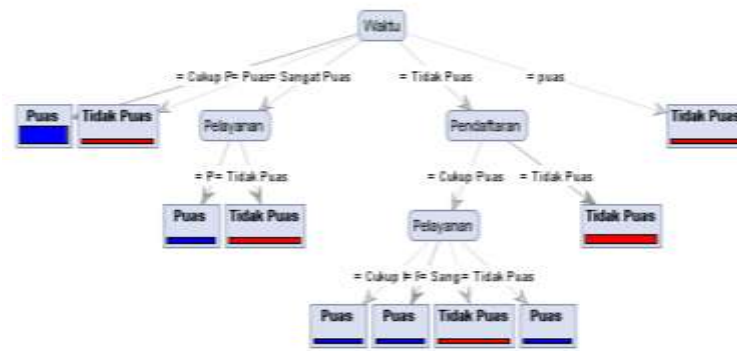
Waktu

= Cukup P= Puas= Sangat Puas

= Tidak Puas

= puas

Puas

Tidak Puas

Pelayanan

Pendaftaran

Tidak Puas

= P= Tidak Puas

Puas

Tidak Puas

= Cukup Puas

= Tidak Puas

Pelayanan

Tidak Puas

= Cukup P= P= Sang= Tidak Puas

Puas

Puas

Tidak Puas

Puas